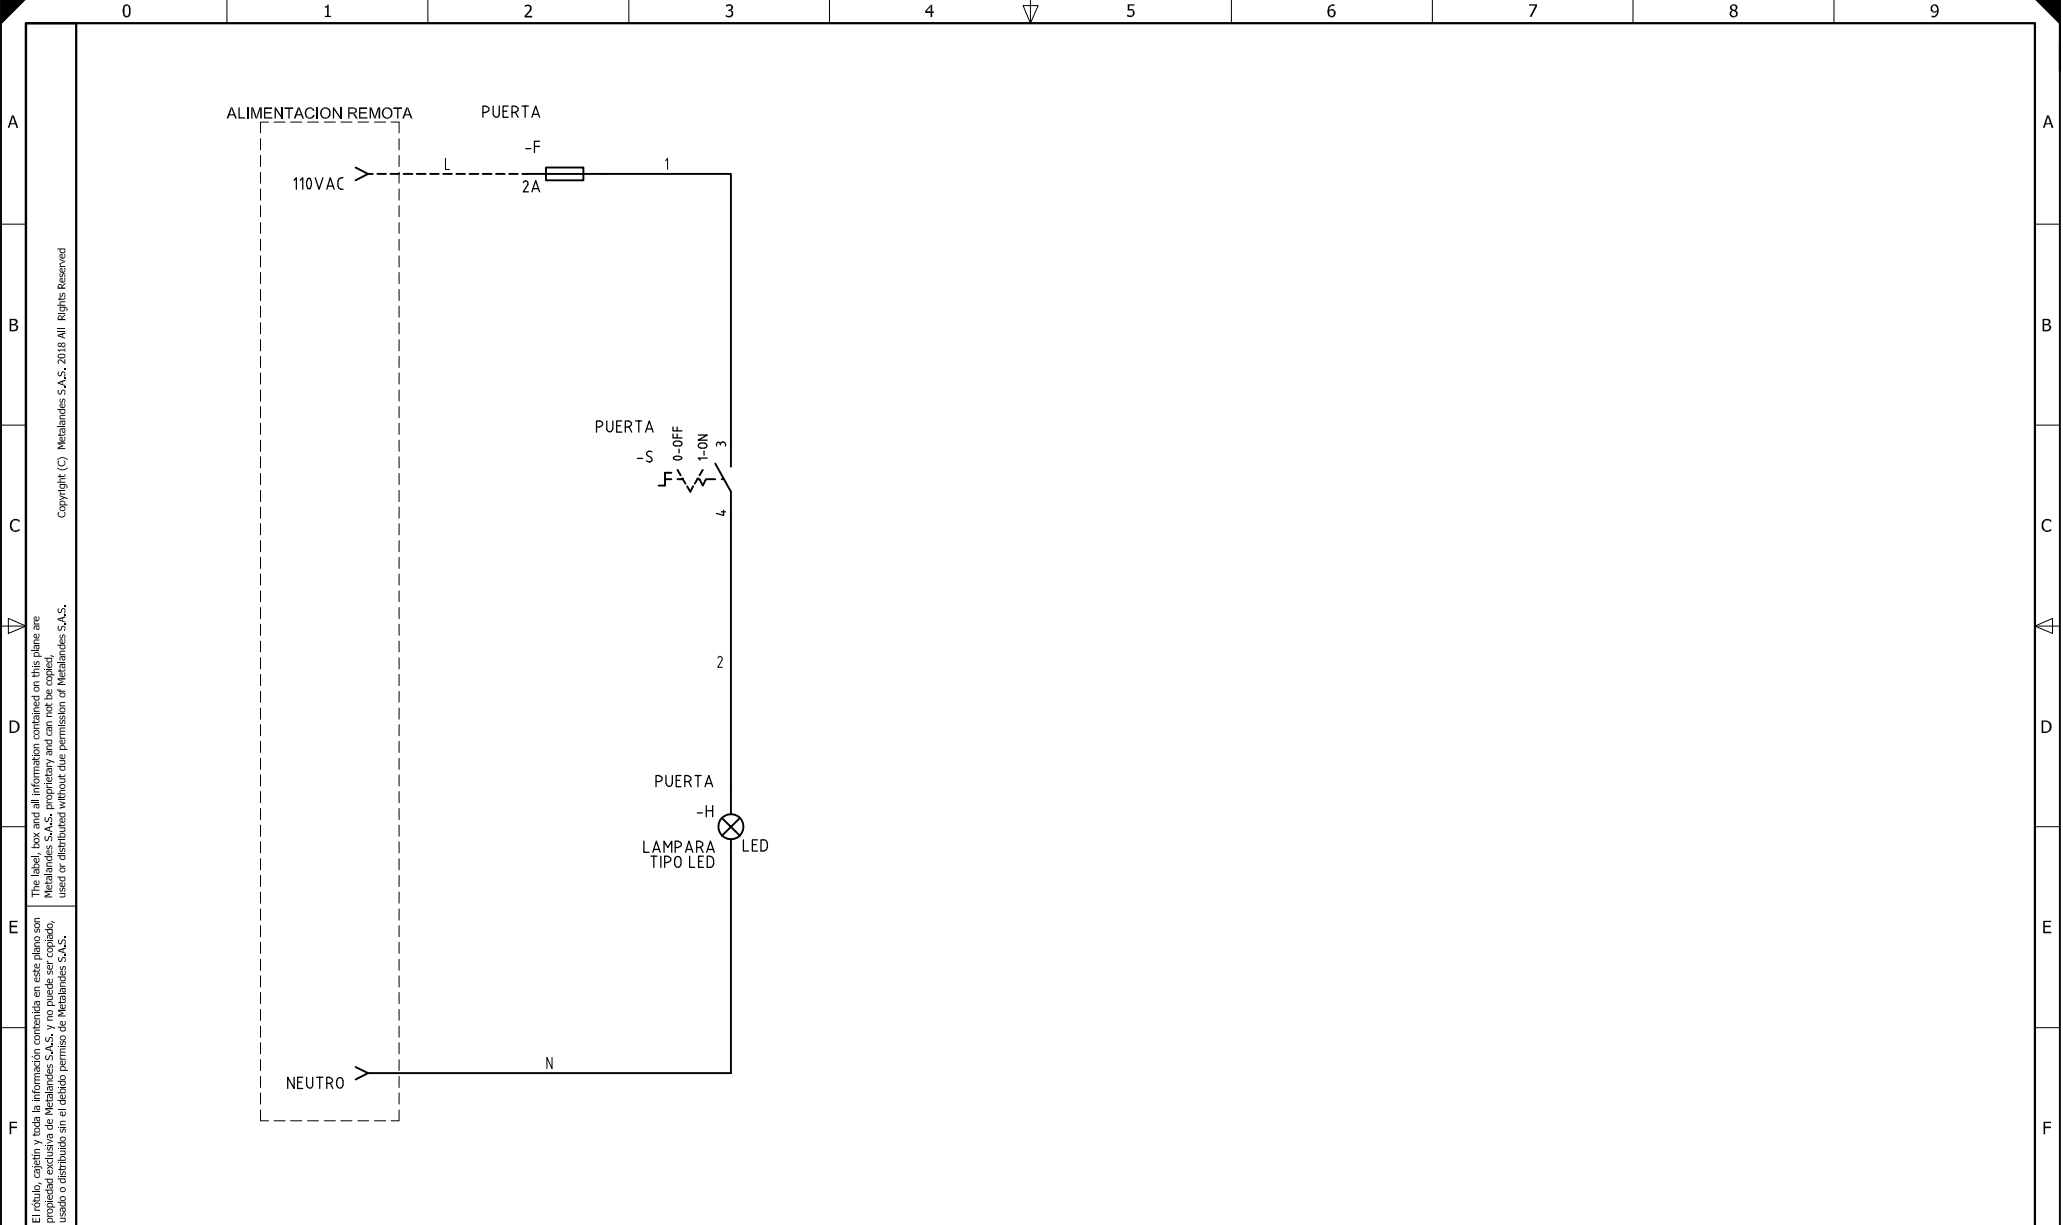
0 1 2 3 4 5 6 7 8 9

A
B
C
D
E
F

Copyright (C) Metalandes S.A.S. 2018 All Rights Reserved

The label, box and all information contained on this plane are Metalandes S.A.S. proprietary and can not be copied, used or distributed without due permission of Metalandes S.A.S.

El rótulo, cajetín y toda la información contenida en este plano son propiedad exclusiva de Metalandes S.A.S. y no puede ser copiado, usado o distribuido sin el debido permiso de Metalandes S.A.S.

ALIMENTACION REMOTA

110VAC

L

PUERTA

-F

2A

1

PUERTA

-S

0-OFF

1-ON

3

4

2

PUERTA

-H

LAMPARA TIPO LED

LED

NEUTRO

N

A
B
C
D
E
F